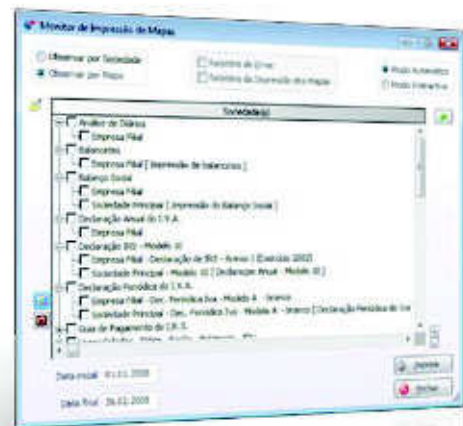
Monitor de Impressão de Mapas

Observar por Sociedade
Observar por Mapa

Relatório de Erros
Relatório de Impressão dos Mapas

Modo Automático
Modo Interactivo

Sociedade(s)

Análise de Balanço
Empresa Filial
Balancetes
Empresa Filial [ Impressão de balancetes ]
Balanço Social
Empresa Filial
Sociedade Principal [ Impressão do Balanço Social ]
Declaração Anual do I.V.A.
Empresa Filial
Declaração IRS - Modelo 10
Empresa Filial - Declaração de IRS - Anexo J [Exercício 2002]
Sociedade Principal - Modelo 10 [ Declaração Anual - Modelo 10 ]
Declaração Periódica do I.V.A.
Empresa Filial - Dec. Periódica Iva - Modelo A - Anexos
Sociedade Principal - Dec. Periódica Iva - Modelo A - Anexos [ Declaração Periódica do Iva
Guia de Pagamento do I.R.S.
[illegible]

Data Inicial 01.01.2008
Data Final 26.02.2008

Imprimir
Fechar